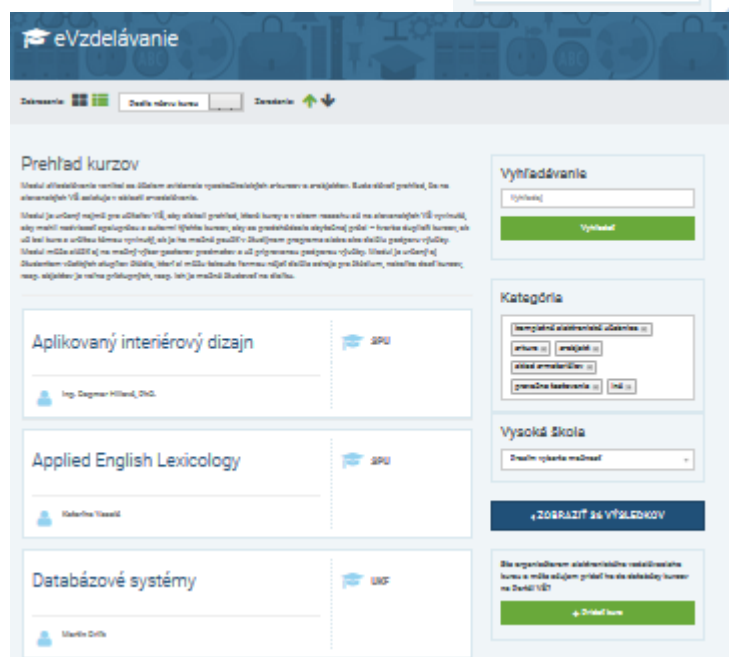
eVzdelávanie

Zobrazenie: Zoradenie:

Podľa názvu kurzu

Prehľad kurzov

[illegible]

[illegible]

Aplikovaný interiérový dizajn

SPU

Ing. Dagmar Hillová, PhD.

Applied English Lexicology

SPU

Katarína Vasalá

Databázové systémy

UKF

Martin Drlík

Vyhľadávanie

Vyhľadaj

Vyhľadať

Kategória

kompletné elektronické učebnice

ankety

anglický

slabé amnestia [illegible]

prenosné testovanie

iné

Vysoká škola

Prosím vyberte možnosť

+ZOBRAZIŤ 36 VÝSLEDKOV

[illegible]

+ Pridať kurz